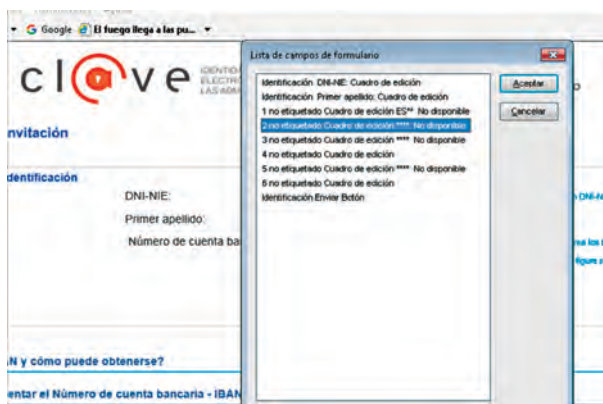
G Google El fuego llega a las pu...

cl@ve IDENTIDAD ELECTRÓ LAS ADMI

Invitación

Identificación

DNI-NIE:

Primer apellido:

Número de cuenta ba

Lista de campos de formulario

Identificación DNI-NIE: Cuadro de edición
Identificación Primer apellido: Cuadro de edición
1 no etiquetado Cuadro de edición ES** No disponible
2 no etiquetado Cuadro de edición **** No disponible
3 no etiquetado Cuadro de edición **** No disponible
4 no etiquetado Cuadro de edición
5 no etiquetado Cuadro de edición **** No disponible
6 no etiquetado Cuadro de edición
Identificación Enviar Botón

Aceptar

Cancelar

N y cómo puede obtenerse?

entar el Número de cuenta bancaria - IBAN